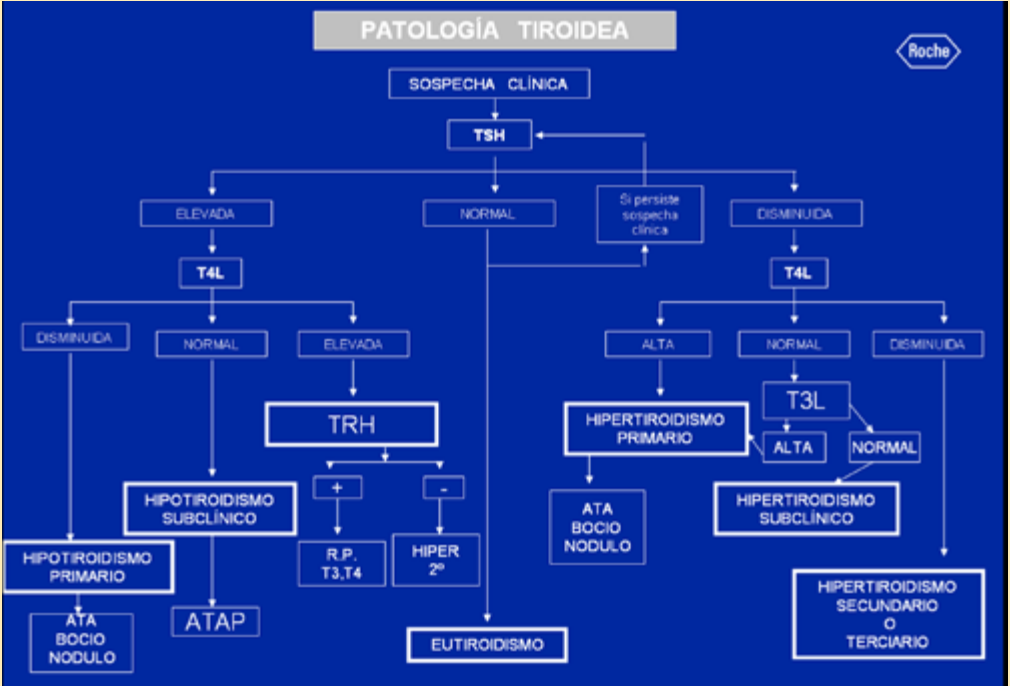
PATOLOGÍA TIROIDEA

Roche

SOSPECHA CLÍNICA

TSH

ELEVADA

NORMAL

Si persiste sospecha clínica

DISMINUIDA

T4L

T4L

DISMINUIDA

NORMAL

ELEVADA

ALTA

NORMAL

DISMINUIDA

TRH

+

-

R.P. T3,T4

HIPER 2º

HIPOTIROIDISMO SUBCLÍNICO

HIPOTIROIDISMO PRIMARIO

ATA BOCIO NODULO

ATAP

EUTIROIDISMO

HIPERTIROIDISMO PRIMARIO

ATA BOCIO NODULO

T3L

ALTA

NORMAL

HIPERTIROIDISMO SUBCLÍNICO

HIPERTIROIDISMO SECUNDARIO O TERCIARIO